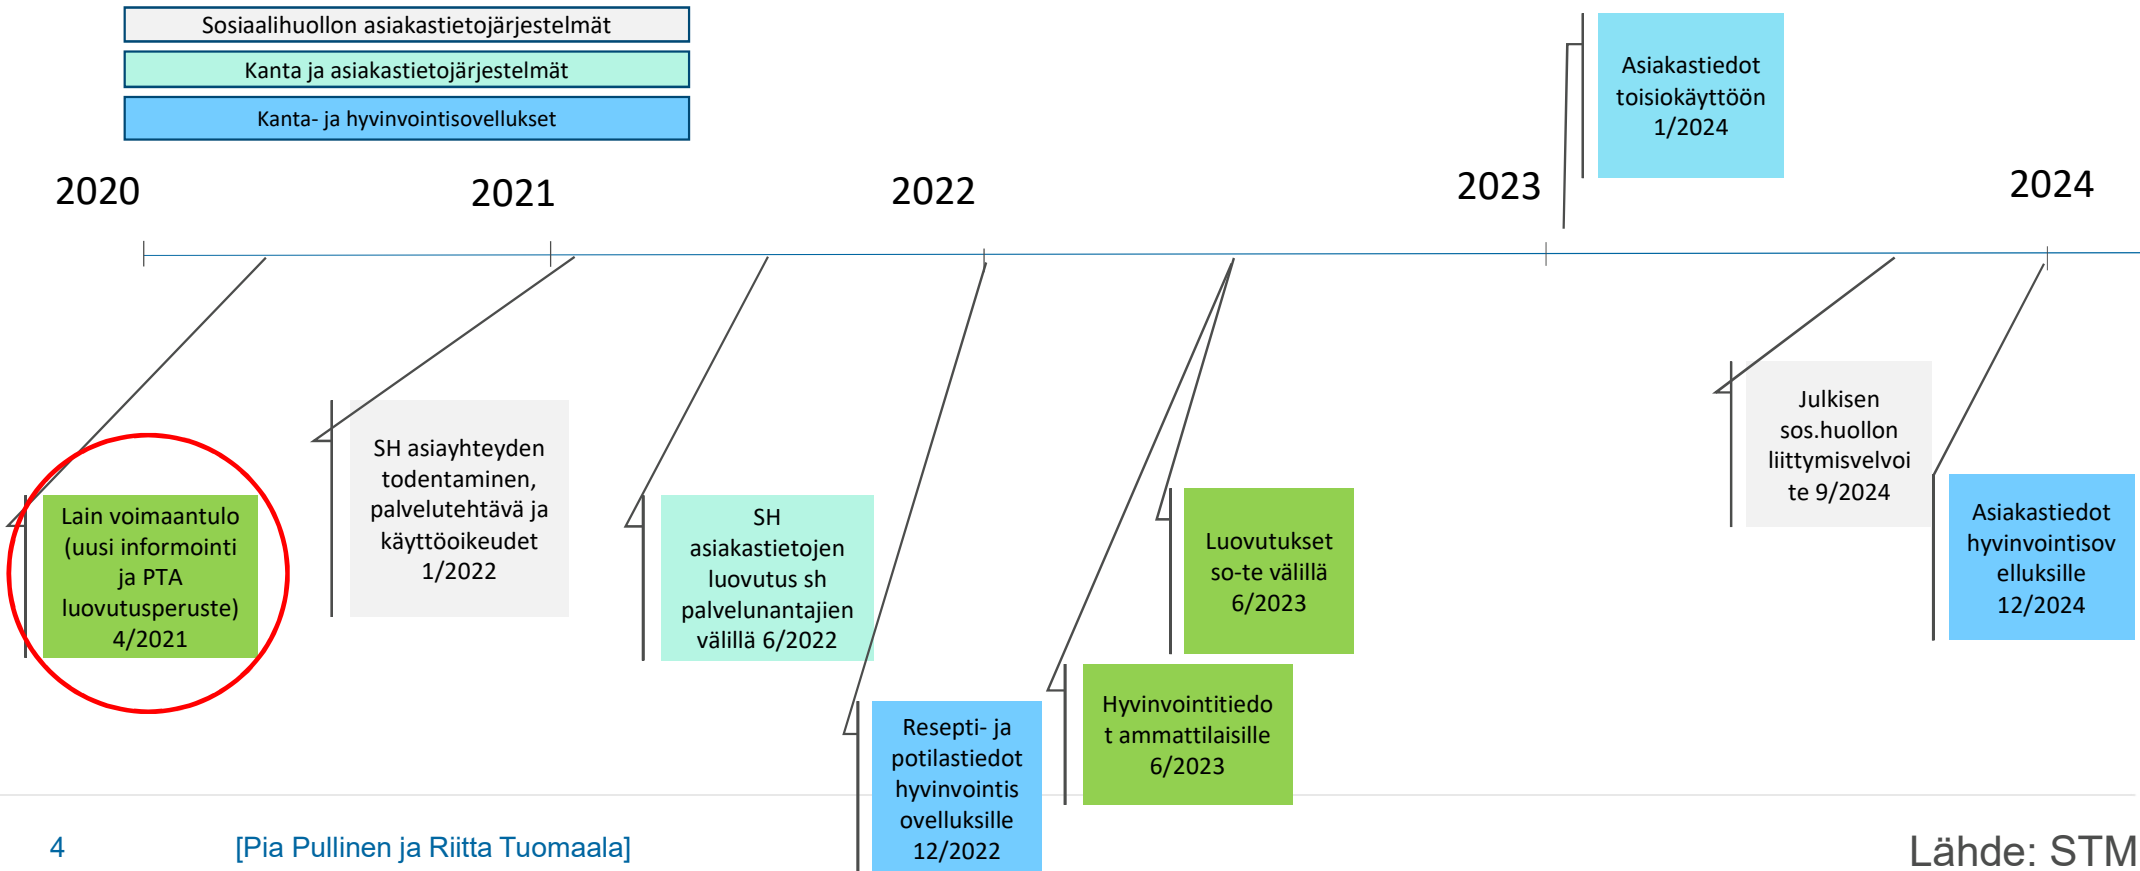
Sosiaalihuollon asiakastietojärjestelmät

Kanta ja asiakastietojärjestelmät

Kanta- ja hyvinvointisovellukset

2020

2021

2022

2023

Asiakastiedot toisiokäyttöön 1/2024

2024

Lain voimaantulo (uusi informointi ja PTA luovutusperuste) 4/2021

SH asiayhteyden todentaminen, palvelutehtävä ja käyttöoikeudet 1/2022

SH asiakastietojen luovutus sh palvelunantajien välillä 6/2022

Resepti- ja potilastiedot hyvinvointis ovelluksille 12/2022

Hyvinvointitiedo t ammattilaisille 6/2023

Luovutukset so-te välillä 6/2023

Julkisen sos.huollon liittymisvelvoi te 9/2024

Asiakastiedot hyvinvointisov elluksille 12/2024

4

[Pia Pullinen ja Riitta Tuomaala]

Lähde: STM